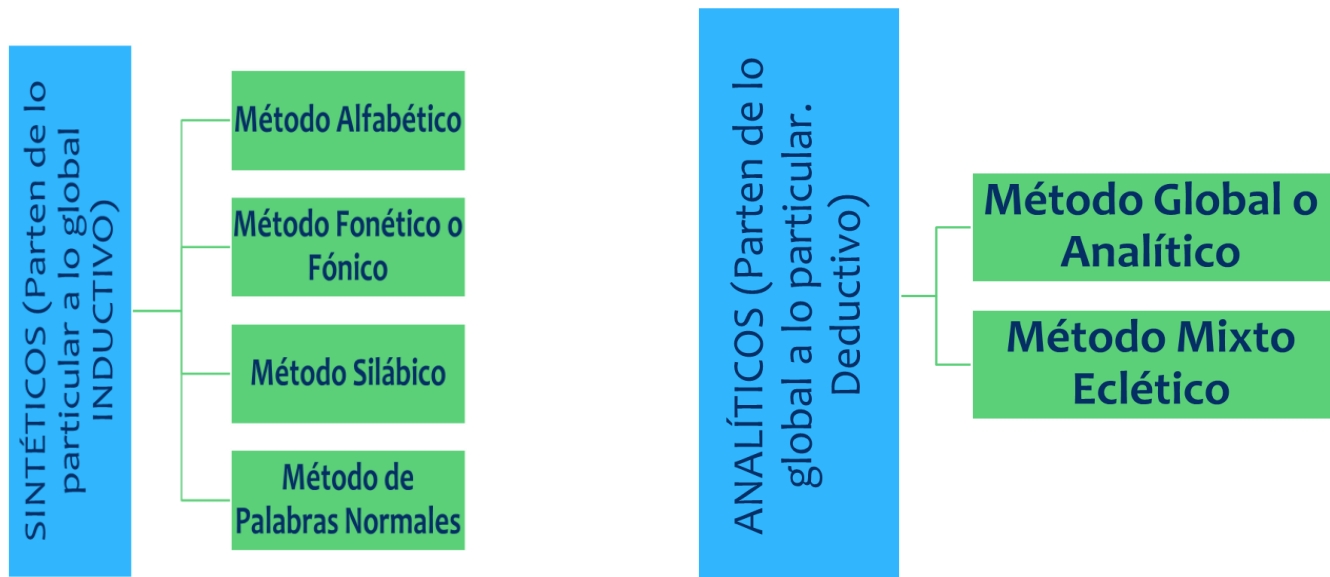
SINTÉTICOS (Parten de lo particular a lo global INDUCTIVO)

Método Alfabético

Método Fonético o Fónico

Método Silábico

Método de Palabras Normales

ANALÍTICOS (Parten de lo global a lo particular. Deductivo)

Método Global o Analítico

Método Mixto Eclético